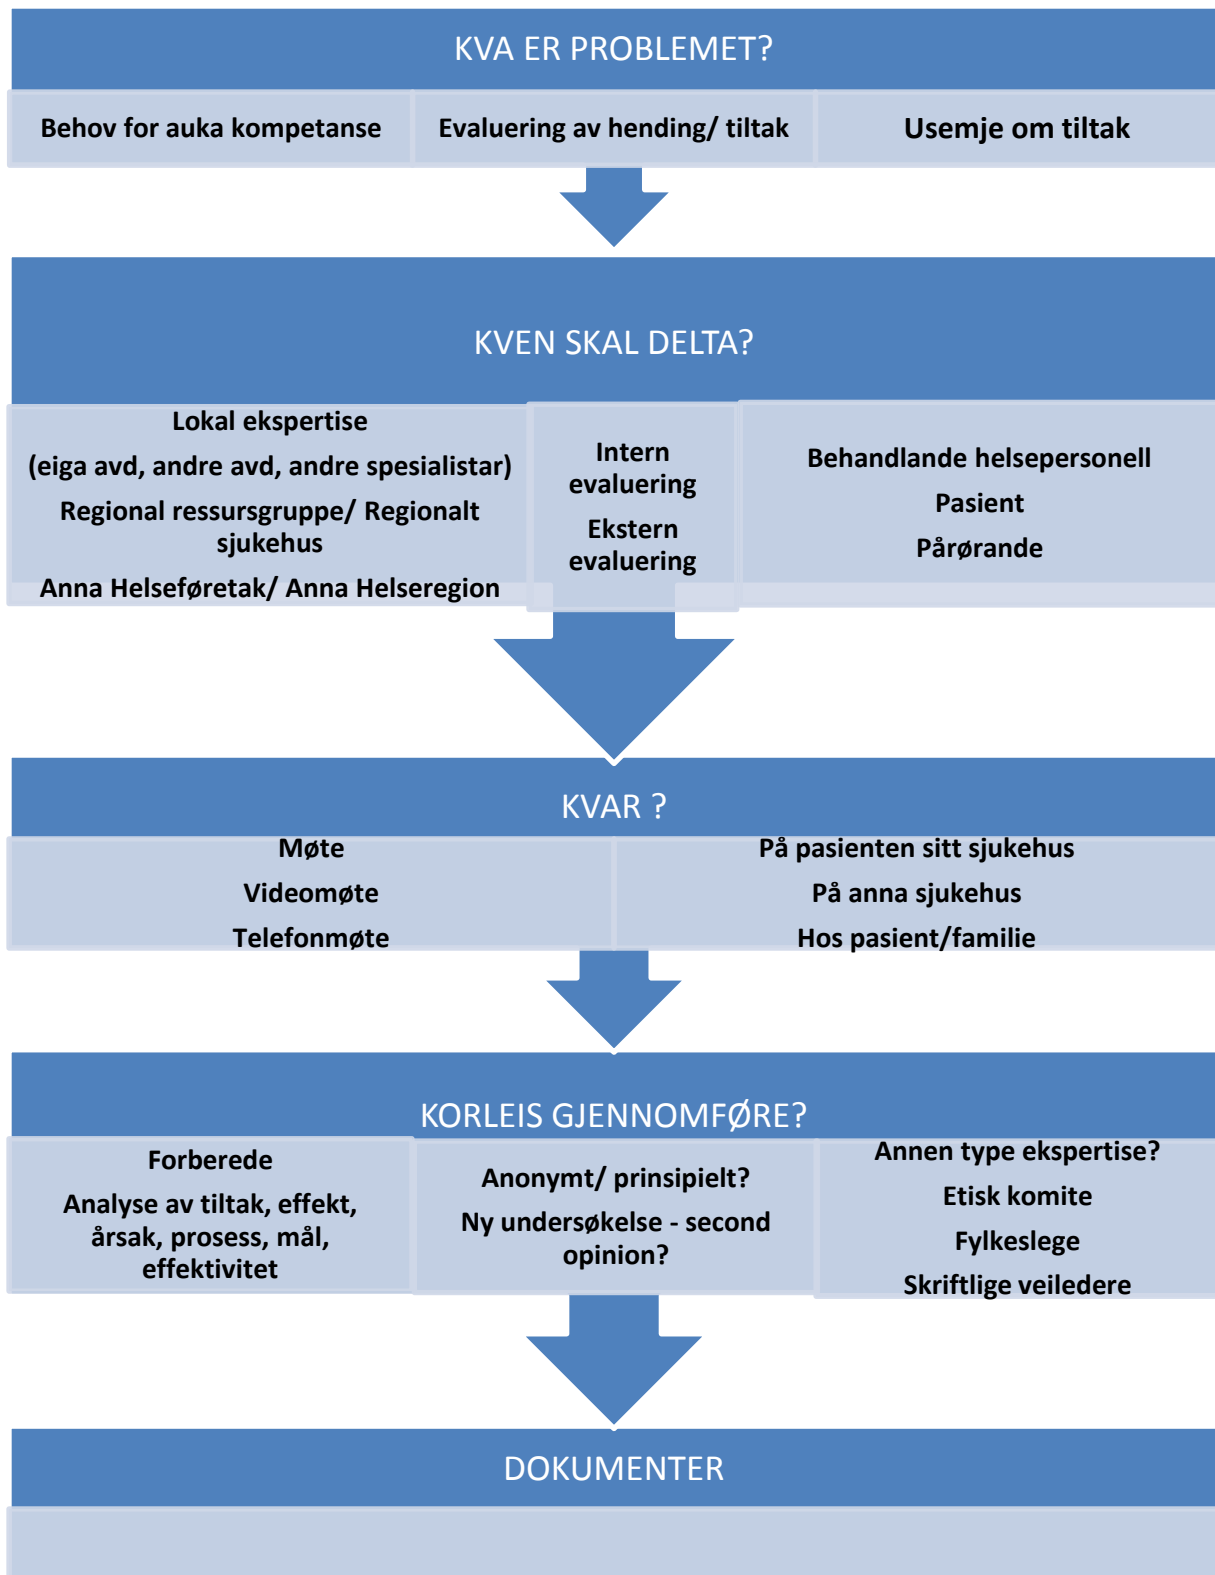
KVA ER PROBLEMET?

Behov for auka kompetanse

Evaluering av hending/ tiltak

Usemje om tiltak

KVEN SKAL DELTA?

Lokal ekspertise
(eiga avd, andre avd, andre spesialistar)
Regional ressursgruppe/ Regionalt sjukehus
Anna Helseføretak/ Anna Helseregion

Intern evaluering
Ekstern evaluering

Behandlande helsepersonell
Pasient
Pårørande

KVAR ?

Møte
Videomøte
Telefonmøte

På pasienten sitt sjukehus
På anna sjukehus
Hos pasient/familie

KORLEIS GJENNOMFØRE?

Forberede
Analyse av tiltak, effekt, årsak, prosess, mål, effektivitet

Anonymt/ prinsipielt?
Ny undersøkelse - second opinion?

Annen type ekspertise?
Etisk komite
Fylkeslege
Skriftlige veiledere

DOKUMENTER